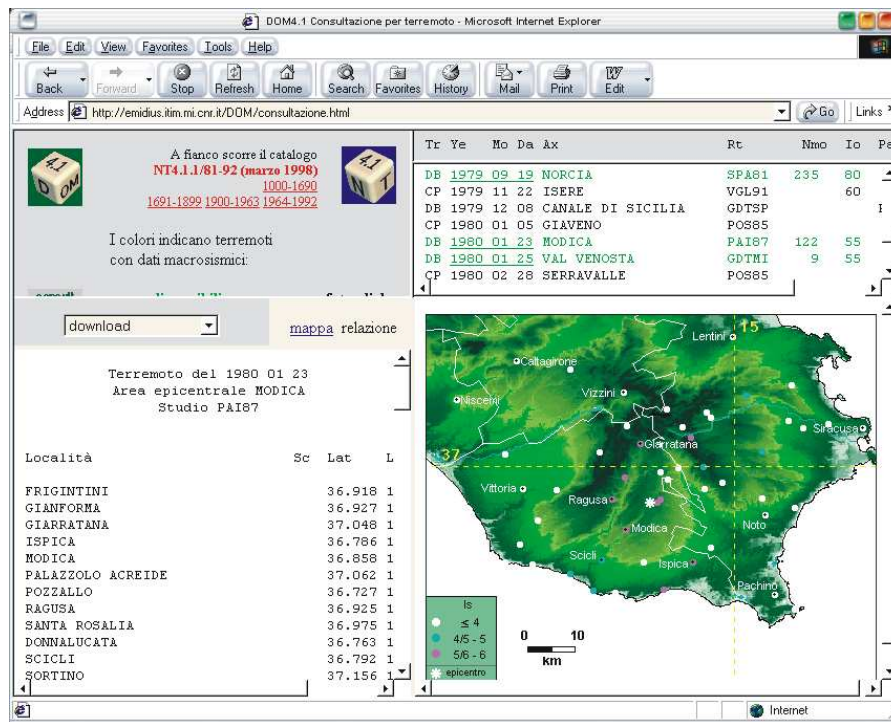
DOM4.1 Consultazione per terremoto - Microsoft Internet Explorer

File Edit View Favorites Tools Help

Back Forward Stop Refresh Home Search Favorites History Mail Print Edit

Address http://emidius.itim.mi.cnr.it/DOM/consultazione.html

Go Links

4.1 DOM

A fianco scorre il catalogo NT4.1.1/81-92 (marzo 1998) 1000-1690 1691-1899 1900-1963 1964-1992

4.1 NT

I colori indicano terremoti con dati macrosismici:

| Tr | Ye | Mo | Da | Ax | Rt | Nmo | Io |
|---|---|---|---|---|---|---|---|
| DB | 1979 | 09 | 19 | NORCIA | SPA81 | 235 | 80 |
| CP | 1979 | 11 | 22 | ISERE | VGL91 | | 60 |
| DB | 1979 | 12 | 08 | CANALE DI SICILIA | GDTSP | | |
| CP | 1980 | 01 | 05 | GIAVENO | POS85 | | |
| DB | 1980 | 01 | 23 | MODICA | PAI87 | 122 | 55 |
| DB | 1980 | 01 | 25 | VAL VENOSTA | GDTMI | 9 | 55 |
| CP | 1980 | 02 | 28 | SERRAVALLE | POS85 | | |

download

mappa relazione

Terremoto del 1980 01 23
Area epicentrale MODICA
Studio PAI87

| Località | Sc | Lat | L |
|---|---|---|---|
| FRIGINTINI | | 36.918 | 1 |
| GIANFORMA | | 36.927 | 1 |
| GIARRATANA | | 37.048 | 1 |
| ISPICA | | 36.786 | 1 |
| MODICA | | 36.858 | 1 |
| PALAZZOLO ACREIDE | | 37.062 | 1 |
| POZZALLO | | 36.727 | 1 |
| RAGUSA | | 36.925 | 1 |
| SANTA ROSALIA | | 36.975 | 1 |
| DONNALUCATA | | 36.763 | 1 |
| SCICLI | | 36.792 | 1 |
| SORTINO | | 37.156 | 1 |

15
Lentini
Caltagirone
Vizzini
Niscemi
Siracusa
Giarratana
37
Vittoria
Ragusa
Modica
Noto
Scicli
Ispica
Pachino

Is
≤ 4
4/5 - 5
5/6 - 6
epicentro

0 10
km

Internet